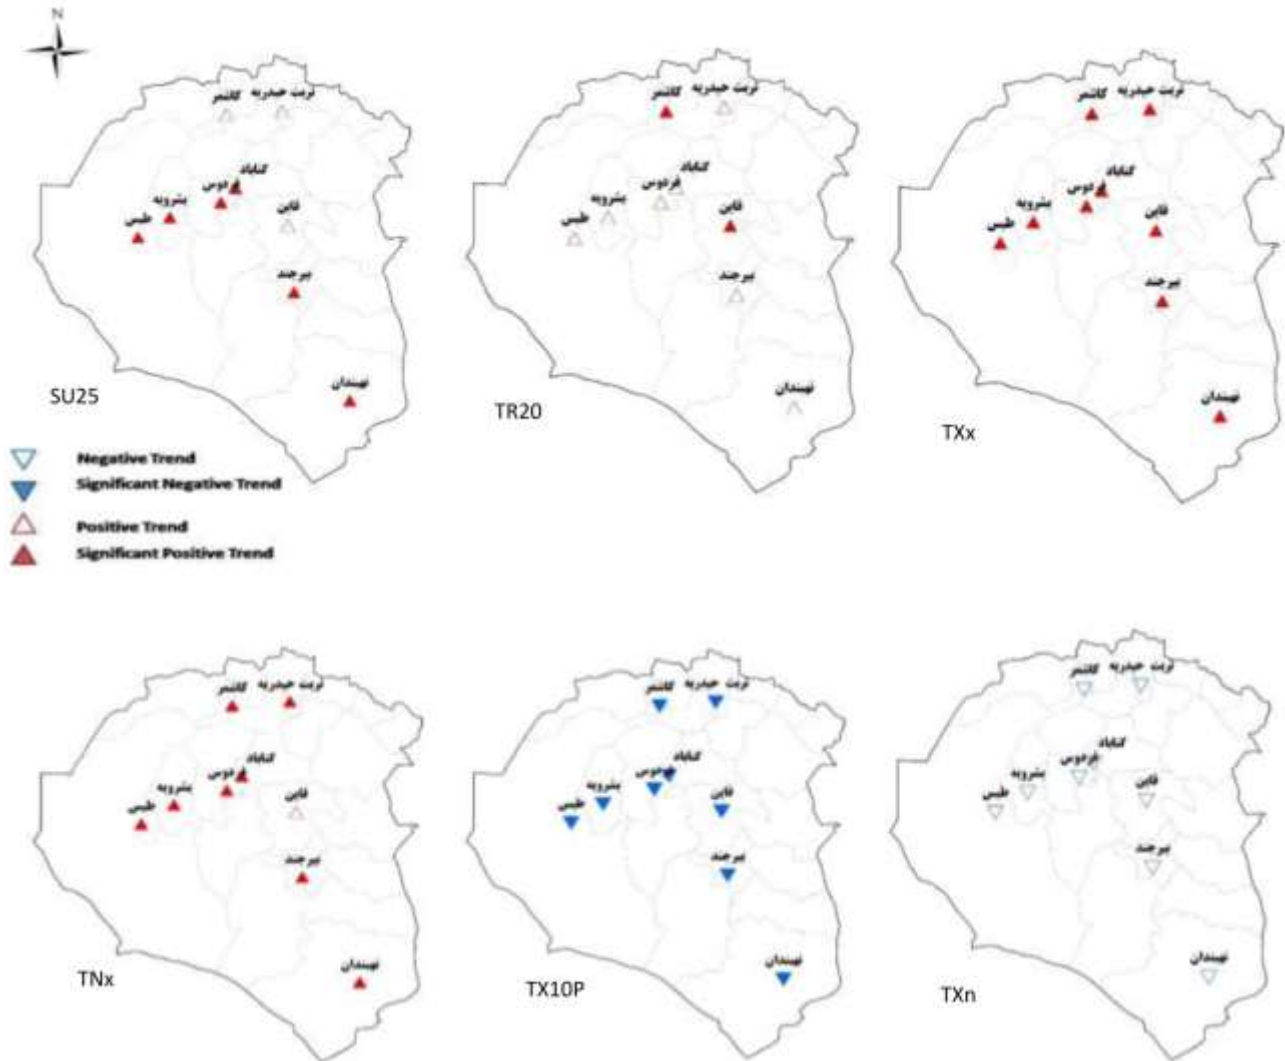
N

کاشمر
تربت حیدریه
گناباد
فردوس
بشرویه
طبس
قاین
بیرجند
نهبندان
SU25

کاشمر
تربت حیدریه
گناباد
فردوس
بشرویه
طبس
قاین
بیرجند
نهبندان
TR20

کاشمر
تربت حیدریه
گناباد
فردوس
بشرویه
طبس
قاین
بیرجند
نهبندان
TXx

Negative Trend
Significant Negative Trend
Positive Trend
Significant Positive Trend

کاشمر
تربت حیدریه
گناباد
فردوس
بشرویه
طبس
قاین
بیرجند
نهبندان
TNx

کاشمر
تربت حیدریه
گناباد
فردوس
بشرویه
طبس
قاین
بیرجند
نهبندان
TX10P

کاشمر
تربت حیدریه
گناباد
فردوس
بشرویه
طبس
قاین
بیرجند
نهبندان
TXn